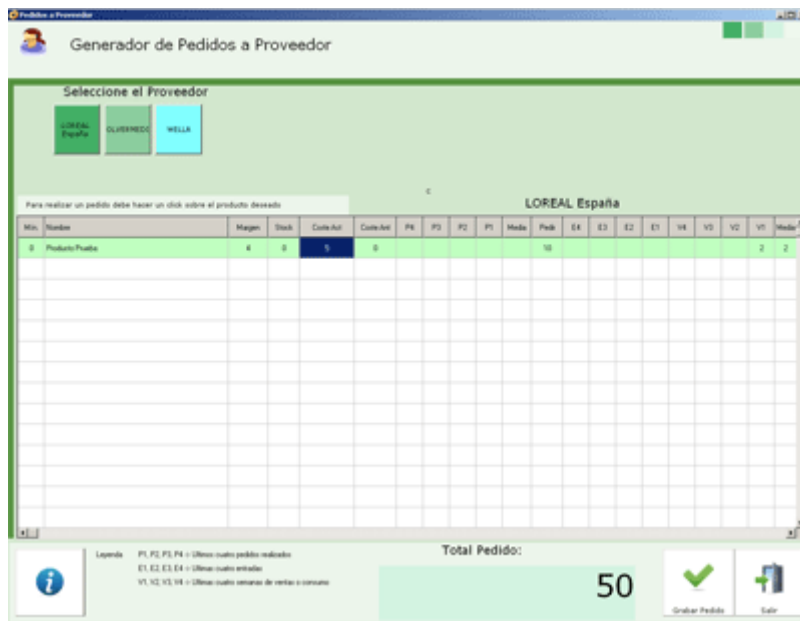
Pedidos a Proveedor

Generador de Pedidos a Proveedor

Seleccione el Proveedor

LOREAL España

OLIVERMEDI

WELLA

Para realizar un pedido debe hacer un click sobre el producto deseado

LOREAL España

| Min. | Nombre | Margen | Stock | Coste Act | Coste Ant | P4 | P3 | P2 | P1 | Media | Pedir | E4 | E3 | E2 | E1 | V4 | V3 | V2 | V1 | Media |
|---|---|---|---|---|---|---|---|---|---|---|---|---|---|---|---|---|---|---|---|---|
| 0 | Producto Prueba | 4 | 0 | 5 | 0 | | | | | | 10 | | | | | | | | 2 | 2 |

Leyenda P1, P2, P3, P4 = Ultimos cuatro pedidos realizados
E1, E2, E3, E4 = Ultimas cuatro entradas
V1, V2, V3, V4 = Ultimas cuatro semanas de ventas o consumo

Total Pedido:

50

Grabar Pedido

Salir